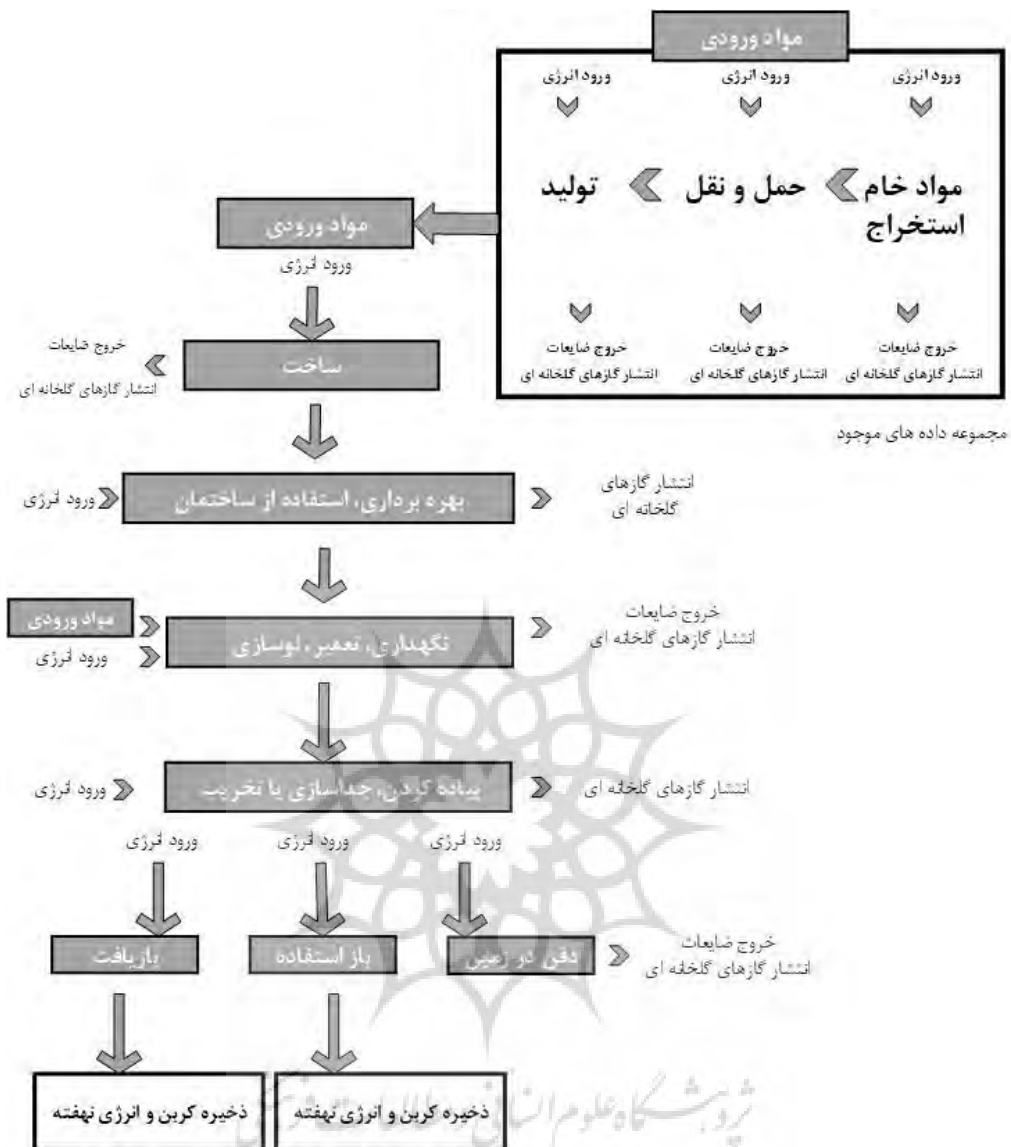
مواد ورودی

ورود انرژی ورود انرژی ورود انرژی

مواد خام استخراج حمل و نقل تولید

خروج ضایعات انتشار گازهای گلخانه ای

خروج ضایعات انتشار گازهای گلخانه ای

خروج ضایعات انتشار گازهای گلخانه ای

مجموعه داده های موجود

مواد ورودی

ورود انرژی

ساخت

خروج ضایعات انتشار گازهای گلخانه ای

بهره برداری، استفاده از ساختمان

ورود انرژی

انتشار گازهای گلخانه ای

نگهداری، تعمیر، نوسازی

مواد ورودی

ورود انرژی

خروج ضایعات انتشار گازهای گلخانه ای

پیاده کردن، جداسازی یا تخریب

ورود انرژی

انتشار گازهای گلخانه ای

ورود انرژی ورود انرژی ورود انرژی

بازیافت

باز استفاده

دفن در زمین

خروج ضایعات انتشار گازهای گلخانه ای

ذخیره کربن و انرژی نهفته

ذخیره کربن و انرژی نهفته

پژوهشگاه علوم انسانی و مطالعات فرهنگی